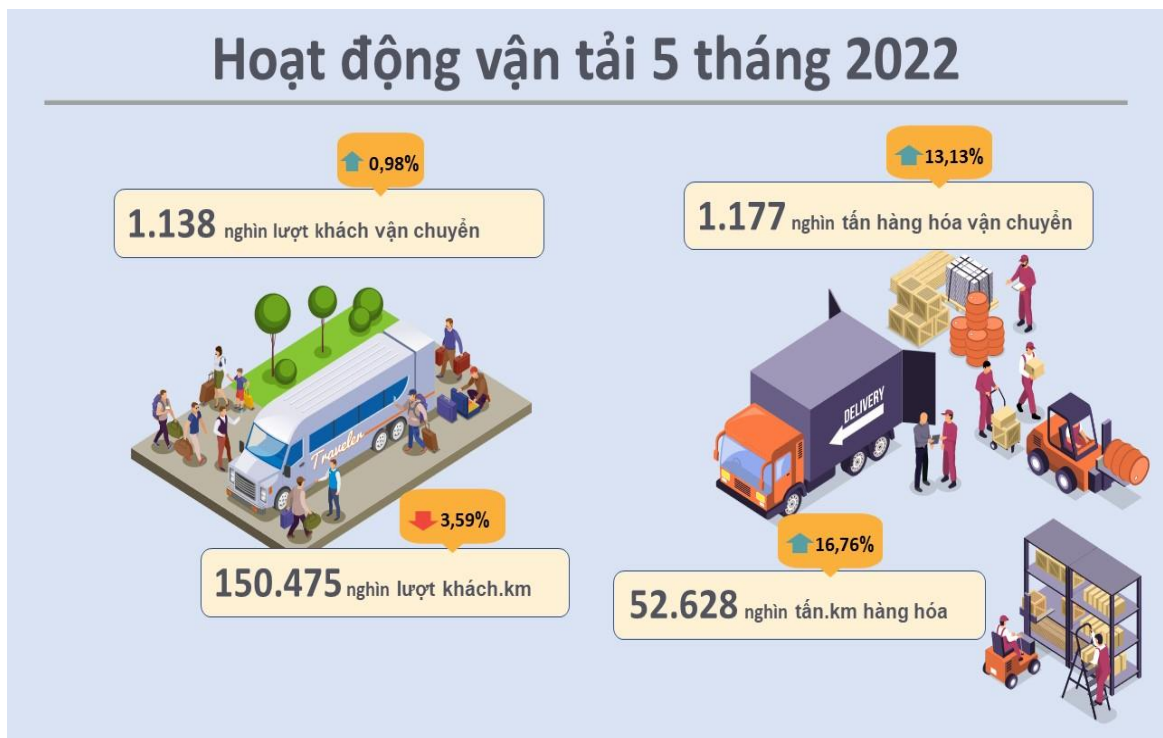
Hoạt động vận tải 5 tháng 2022

0,98%

1.138 nghìn lượt khách vận chuyển

13,13%

1.177 nghìn tấn hàng hóa vận chuyển

Traveler

DELIVERY

3,59%

150.475 nghìn lượt khách.km

16,76%

52.628 nghìn tấn.km hàng hóa